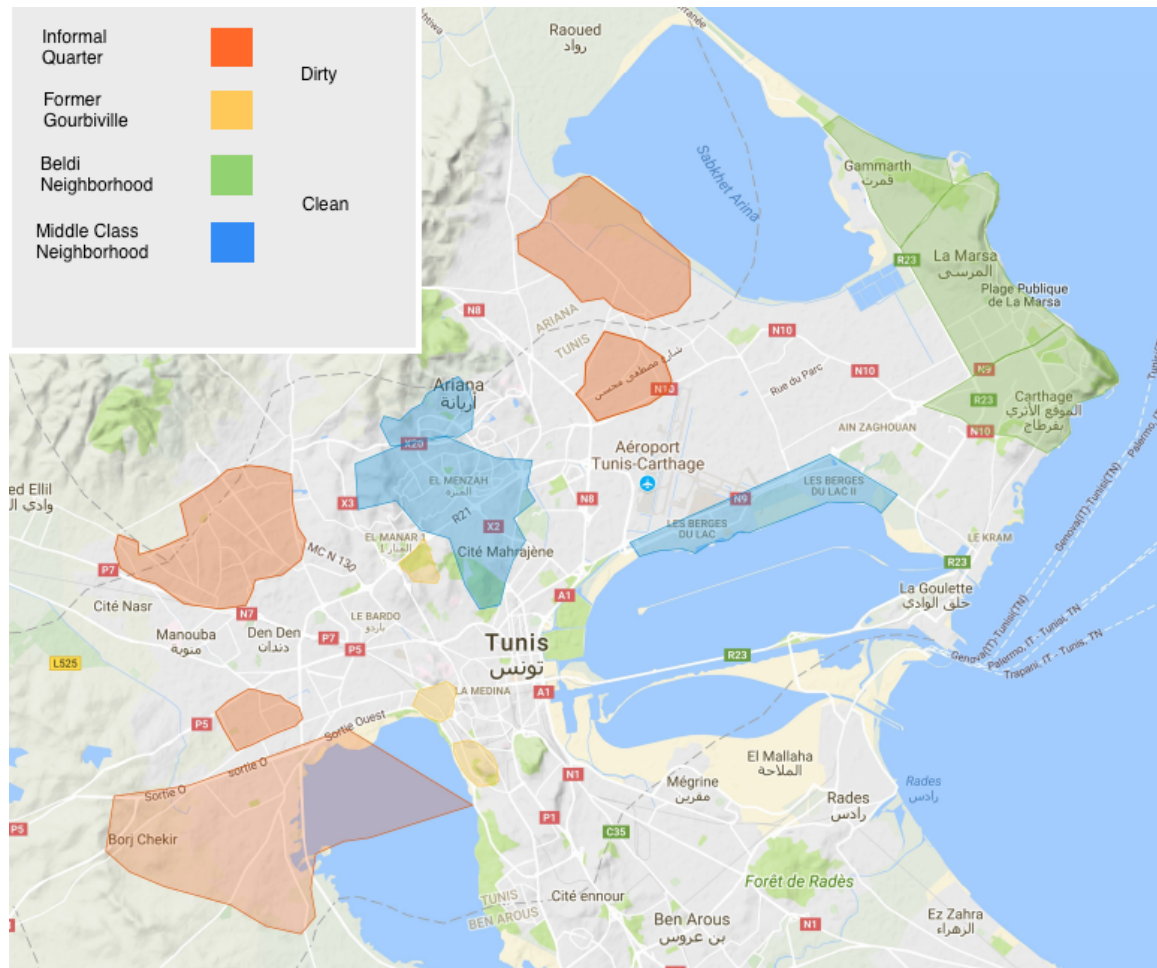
Informal Quarter
Former Gourbiville
Dirty
Beldi Neighborhood
Middle Class Neighborhood
Clean

Raoued
رواد
Sabkhet Arina
Gammarth
قمرت
R23
La Marsa
المرسى
Plage Publique de La Marsa
N8
ARIANA
TUNIS
N10
N10
شارع مصطفى محسن
N10
Rue du Parc
N9
R23
Carthage
الموقع الأثري بقرطاج
Ariana
أريانة
X20
AIN ZAGHOUAN
N10
Aéroport Tunis-Carthage
ed Ellil
وادي الل
EL MENZAH
المنزه
N8
N9
LES BERGES DU LAC II
X3
R21
X2
LES BERGES DU LAC
LE KRAM
EL MANAR 1
المنار 1
Cité Mahrajène
R23
MC N 130
P7
N7
Cité Nasr
LE BARDO
باردو
A1
La Goulette
حلق الوادي
Manouba
منوبة
Den Den
دندان
P7
P5
Tunis
تونس
L525
LA MEDINA
A1
R23
Genova(IT)-Tunis(TN)
Palermo, IT - Tunisi, TN
Trapani, IT - Tunis, TN
P5
Sortie Ouest
Sortie O
Sortie O
N1
El Mallaha
الملاحة
Mégrine
مقرين
Rades
رادس
Rades
رادس
P5
Borj Chekir
P1
C35
Forêt de Radès
TUNIS
BEN AROUS
Cité ennour
Ben Arous
بن عروس
N1
Ez Zahra
الزهراء